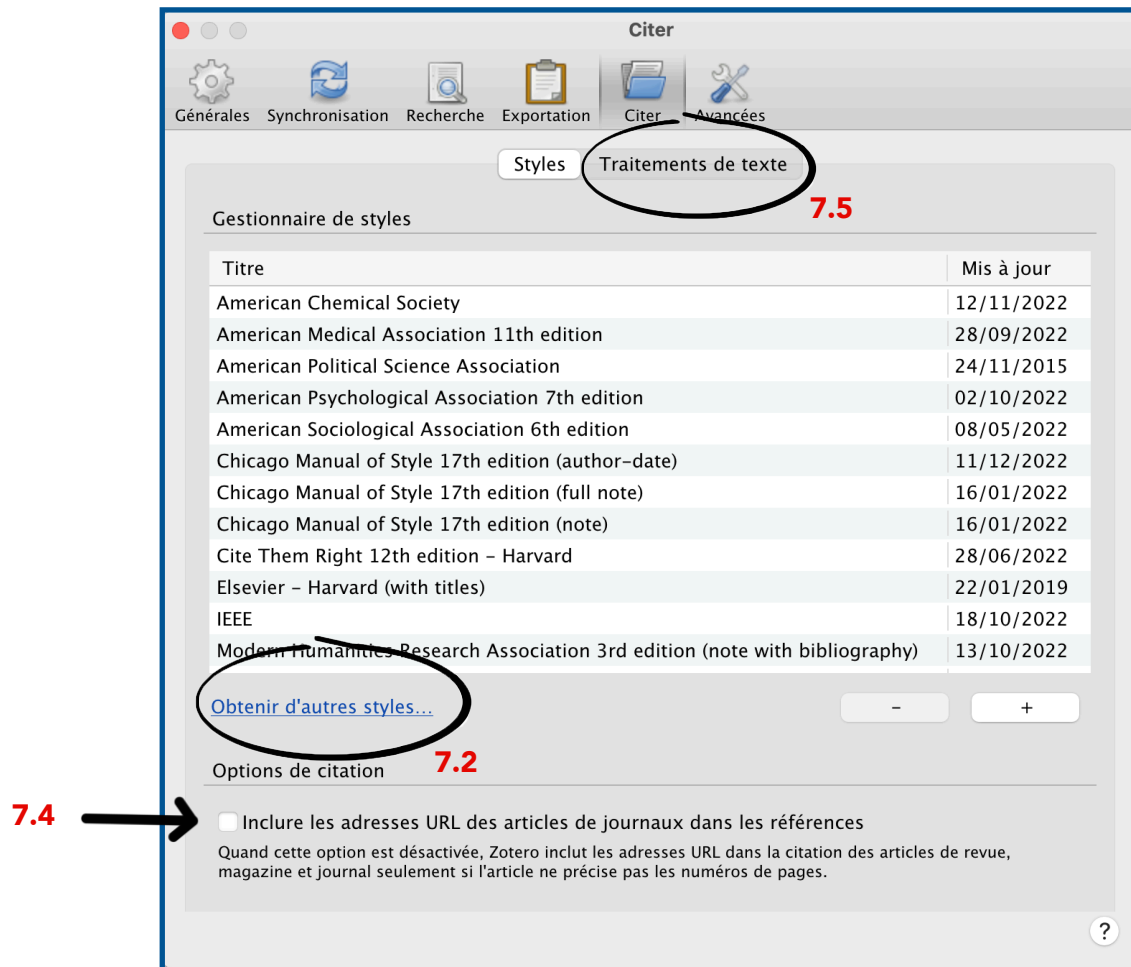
Citer

Générales Synchronisation Recherche Exportation Citer Avancées

Styles Traitements de texte

7.5

Gestionnaire de styles

| Titre | Mis à jour |
|---|---|
| American Chemical Society | 12/11/2022 |
| American Medical Association 11th edition | 28/09/2022 |
| American Political Science Association | 24/11/2015 |
| American Psychological Association 7th edition | 02/10/2022 |
| American Sociological Association 6th edition | 08/05/2022 |
| Chicago Manual of Style 17th edition (author-date) | 11/12/2022 |
| Chicago Manual of Style 17th edition (full note) | 16/01/2022 |
| Chicago Manual of Style 17th edition (note) | 16/01/2022 |
| Cite Them Right 12th edition - Harvard | 28/06/2022 |
| Elsevier - Harvard (with titles) | 22/01/2019 |
| IEEE | 18/10/2022 |
| Modern Humanities Research Association 3rd edition (note with bibliography) | 13/10/2022 |

Obtenir d'autres styles...

- +

7.2

Options de citation

7.4

Inclure les adresses URL des articles de journaux dans les références

Quand cette option est désactivée, Zotero inclut les adresses URL dans la citation des articles de revue, magazine et journal seulement si l'article ne précise pas les numéros de pages.

?